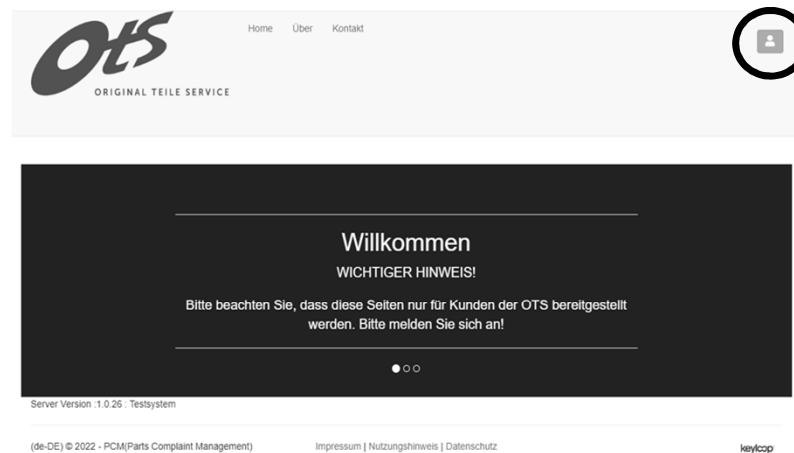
OtS
ORIGINAL TEILE SERVICE

Home Über Kontakt

Willkommen

WICHTIGER HINWEIS!

Bitte beachten Sie, dass diese Seiten nur für Kunden der OTS bereitgestellt werden. Bitte melden Sie sich an!

Server Version :1.0.26 : Testsystem

(de-DE) © 2022 - PCM(Parts Complaint Management)

Impressum | Nutzungshinweis | Datenschutz

keylcop